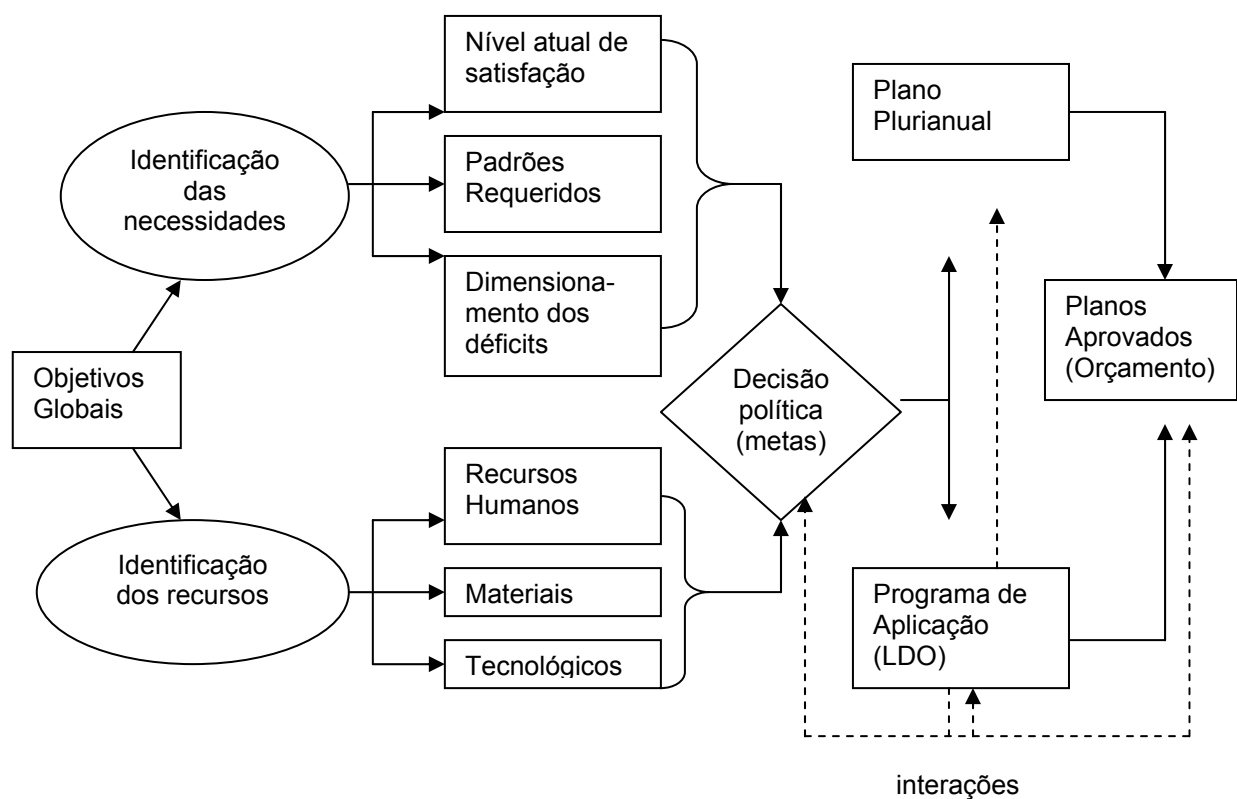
Nível atual de satisfação

Plano Plurianual

Identificação das necessidades

Padrões Requeridos

Dimensionamento dos déficits

Planos Aprovados (Orçamento)

Objetivos Globais

Decisão política (metas)

Recursos Humanos

Identificação dos recursos

Materiais

Programa de Aplicação (LDO)

Tecnológicos

interações